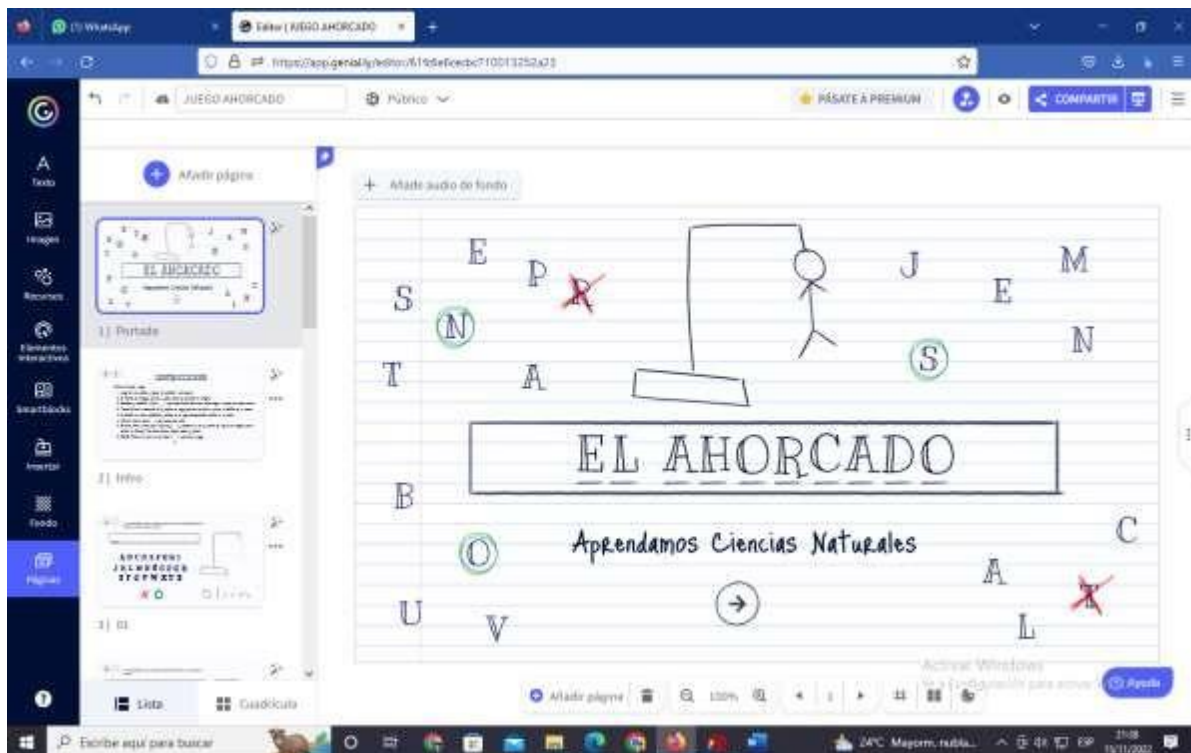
(1) WhatsApp
Editor | JUEGO AHORCADO
https://app.genial.ly/editor/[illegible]

JUEGO AHORCADO
Público
PÁSATE A PREMIUM
COMPARTIR

Texto
Imagen
Recursos
Elementos interactivos
Smartblocks
Insertar
Fondo
Páginas

Añadir página
EL AHORCADO
1| Portada
2| Info
3| 01
Lista
Cuadrícula

Añadir audio de fondo

E
P
R
J
M
S
N
E
N
S
T
A
EL AHORCADO
B
Aprendamos Ciencias Naturales
C
O
A
X
U
V
L

Añadir página
100%
1

Activar Windows
Ve a Configuración para activar Windows.
Ayuda

Escribe aquí para buscar
24°C Mayorm. nublado
21:08
15/11/2022